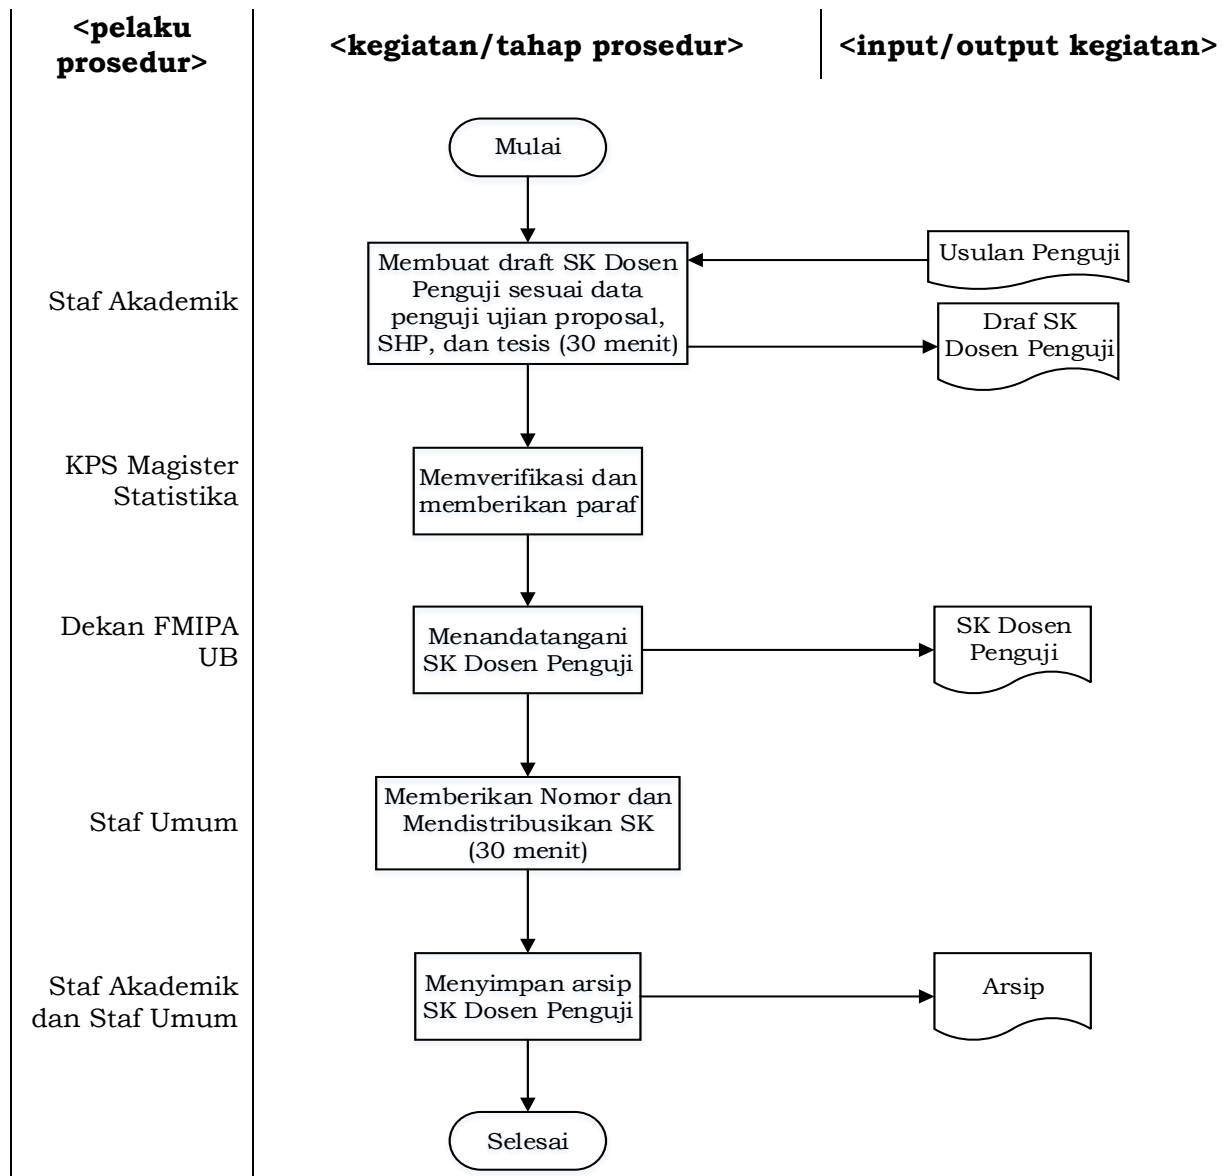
**<pelaku prosedur>**

**<kegiatan/tahap prosedur>**

**<input/output kegiatan>**

Mulai

Staf Akademik

Membuat draft SK Dosen Penguji sesuai data penguji ujian proposal, SHP, dan tesis (30 menit)

Usulan Penguji

Draf SK Dosen Penguji

KPS Magister Statistika

Memverifikasi dan memberikan paraf

Dekan FMIPA UB

Menandatangani SK Dosen Penguji

SK Dosen Penguji

Staf Umum

Memberikan Nomor dan Mendistribusikan SK (30 menit)

Staf Akademik dan Staf Umum

Menyimpan arsip SK Dosen Penguji

Arsip

Selesai